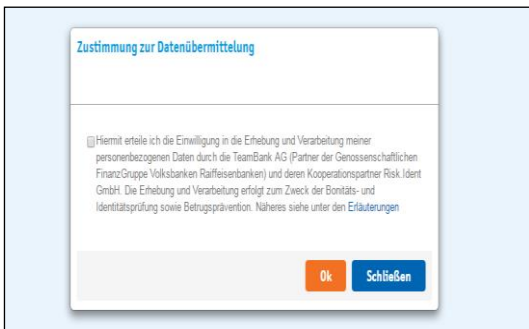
Zustimmung zur Datenübermittelung

Hiermit erteile ich die Einwilligung in die Erhebung und Verarbeitung meiner personenbezogenen Daten durch die TeamBank AG (Partner der Genossenschaftlichen FinanzGruppe Volksbanken Raiffeisenbanken) und deren Kooperationspartner Risk.Ident GmbH. Die Erhebung und Verarbeitung erfolgt zum Zweck der Bonitäts- und Identitätsprüfung sowie Betrugsprävention. Näheres siehe unter den Erläuterungen

Ok

Schließen